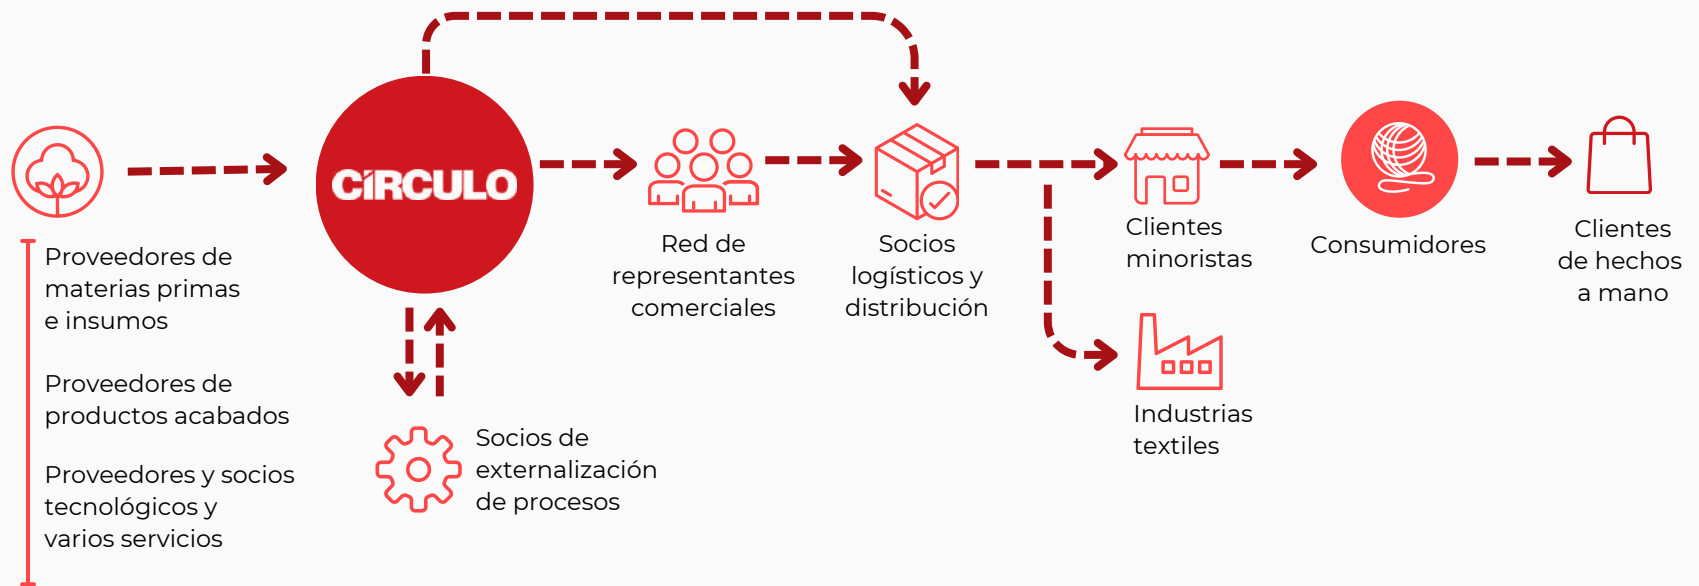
CíRCULO

Proveedores de materias primas e insumos

Proveedores de productos acabados

Proveedores y socios tecnológicos y varios servicios

Socios de externalización de procesos

Red de representantes comerciales

Socios logísticos y distribución

Clientes minoristas

Industrias textiles

Consumidores

Clientes de hechos a mano